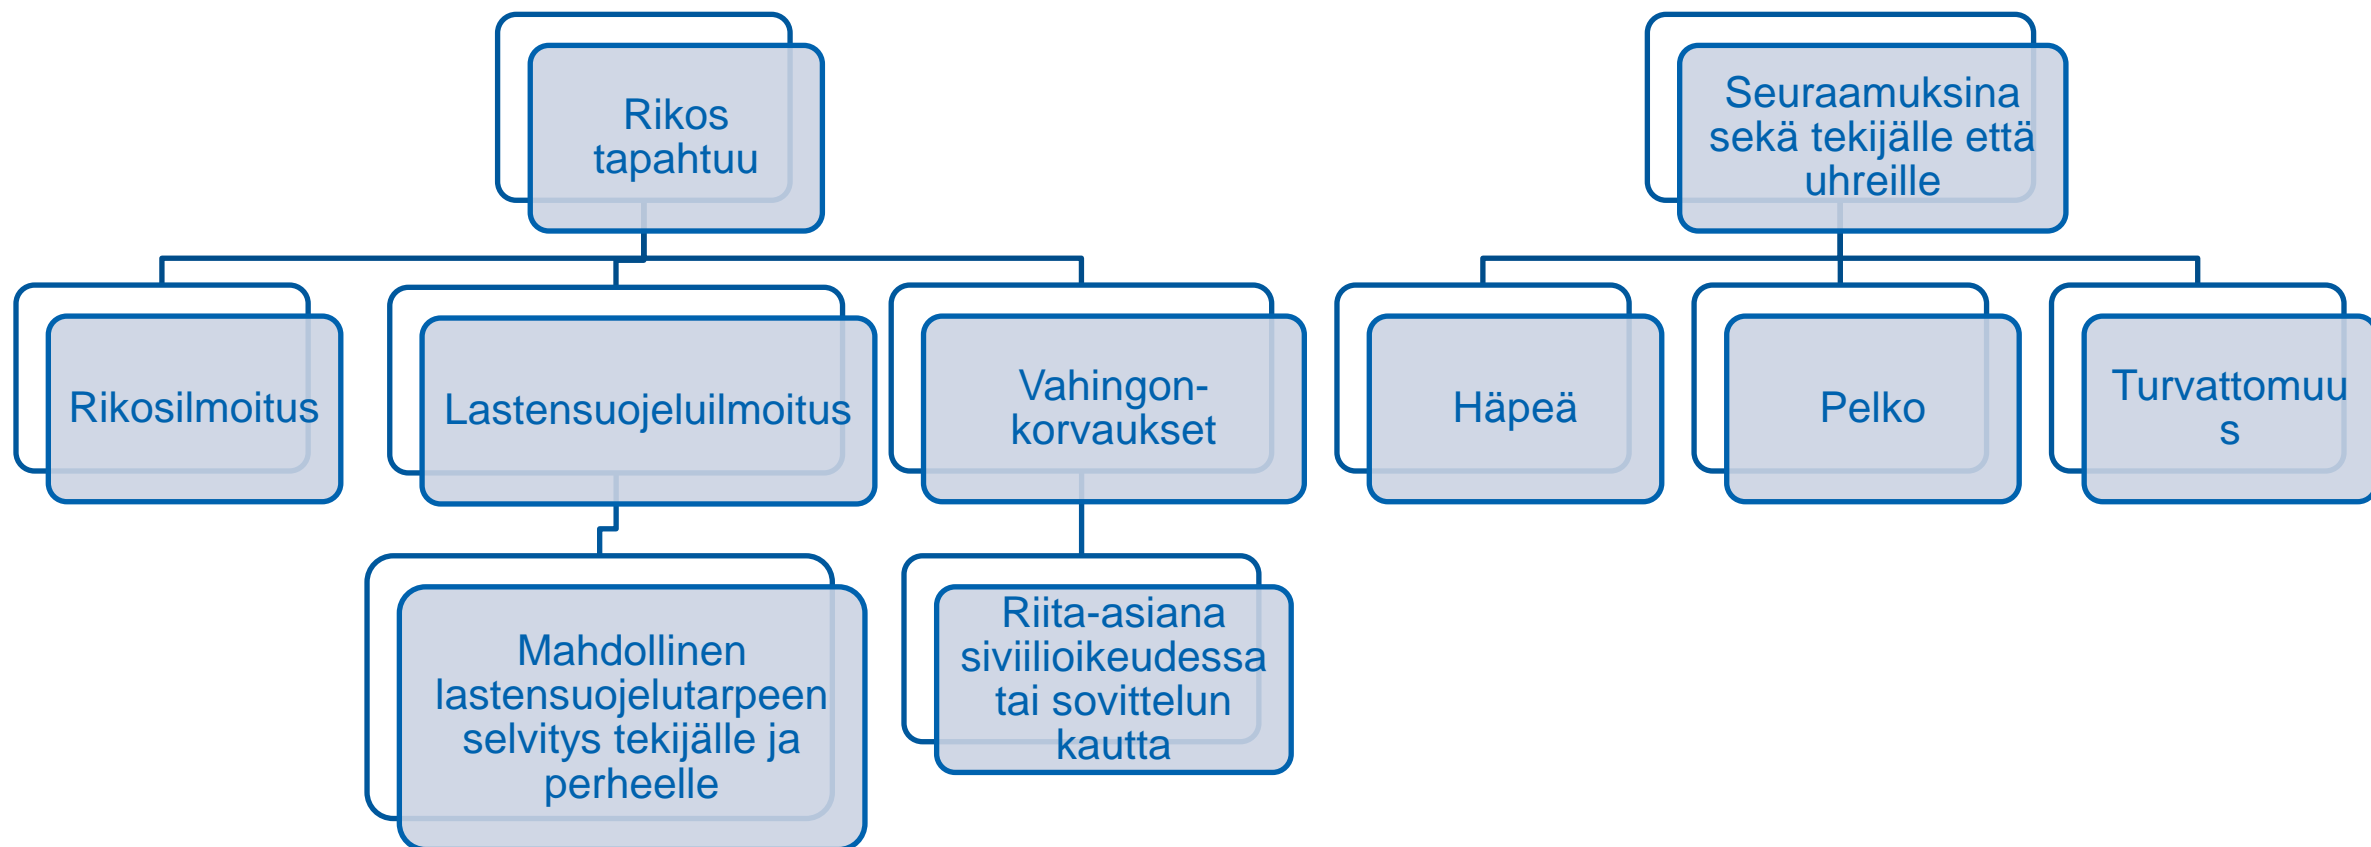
Rikos tapahtuu

Rikosilmoitus

Lastensuojeluilmoitus

Vahingon-korvaukset

Mahdollinen lastensuojelutarpeen selvitys tekijälle ja perheelle

Riita-asiana siviilioikeudessa tai sovittelun kautta

Seuraamuksina sekä tekijälle että uhreille

Häpeä

Pelko

Turvattomuu s